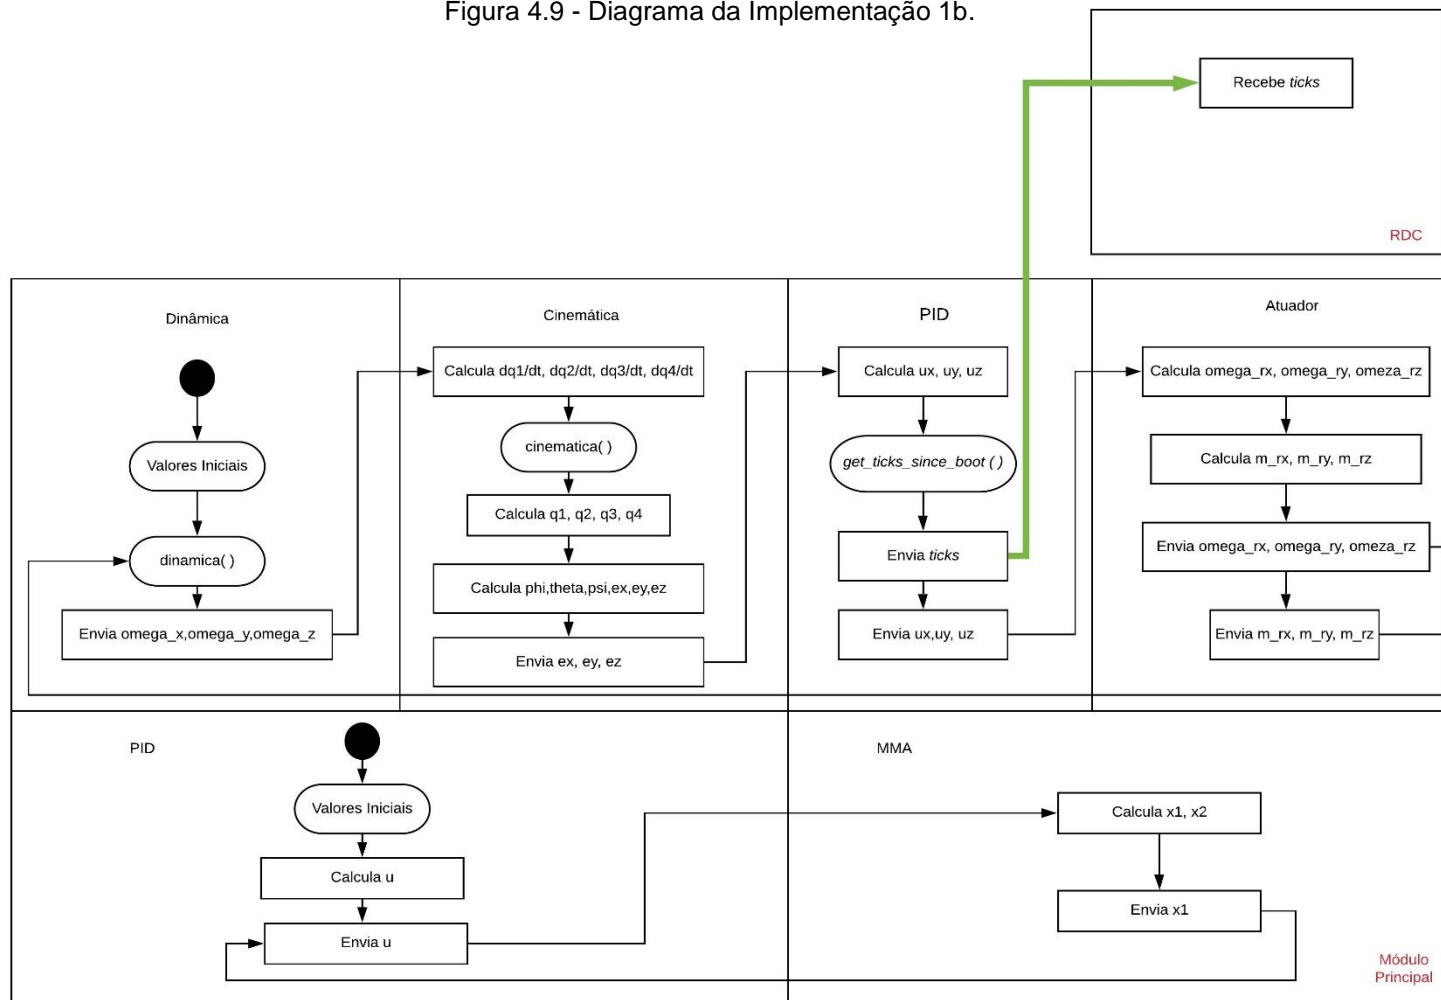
Figura 4.9 - Diagrama da Implementação 1b.

Recebe *ticks*

RDC

Dinâmica

Valores Iniciais

dinamica( )

Envia omega_x,omega_y,omega_z

Cinemática

Calcula dq1/dt, dq2/dt, dq3/dt, dq4/dt

cinematica( )

Calcula q1, q2, q3, q4

Calcula phi,theta,psi,ex,ey,ez

Envia ex, ey, ez

PID

Calcula ux, uy, uz

*get_ticks_since_boot ( )*

Envia *ticks*

Envia ux,uy, uz

Atuador

Calcula omega_rx, omega_ry, omeza_rz

Calcula m_rx, m_ry, m_rz

Envia omega_rx, omega_ry, omeza_rz

Envia m_rx, m_ry, m_rz

PID

Valores Iniciais

Calcula u

Envia u

MMA

Calcula x1, x2

Envia x1

Módulo Principal